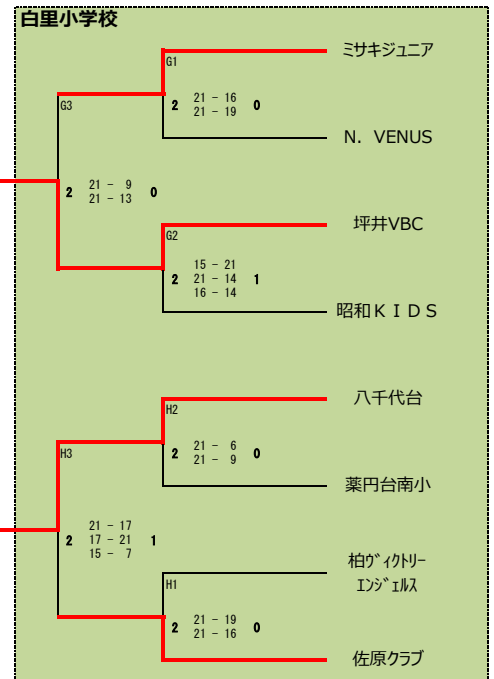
白里小学校

G1
ミサキジュニア
2 21 − 16
21 − 19 0
N. VENUS

G3
2 21 − 9
21 − 13 0

G2
坪井VBC
2 15 − 21
21 − 14 1
16 − 14
昭和ＫＩＤＳ

H2
八千代台
2 21 − 6
21 − 9 0
薬円台南小

H3
2 21 − 17
17 − 21 1
15 − 7

H1
柏ｳﾞｨｸﾄﾘｰ ｴﾝｼﾞｪﾙｽ
2 21 − 19
21 − 16 0
佐原クラブ